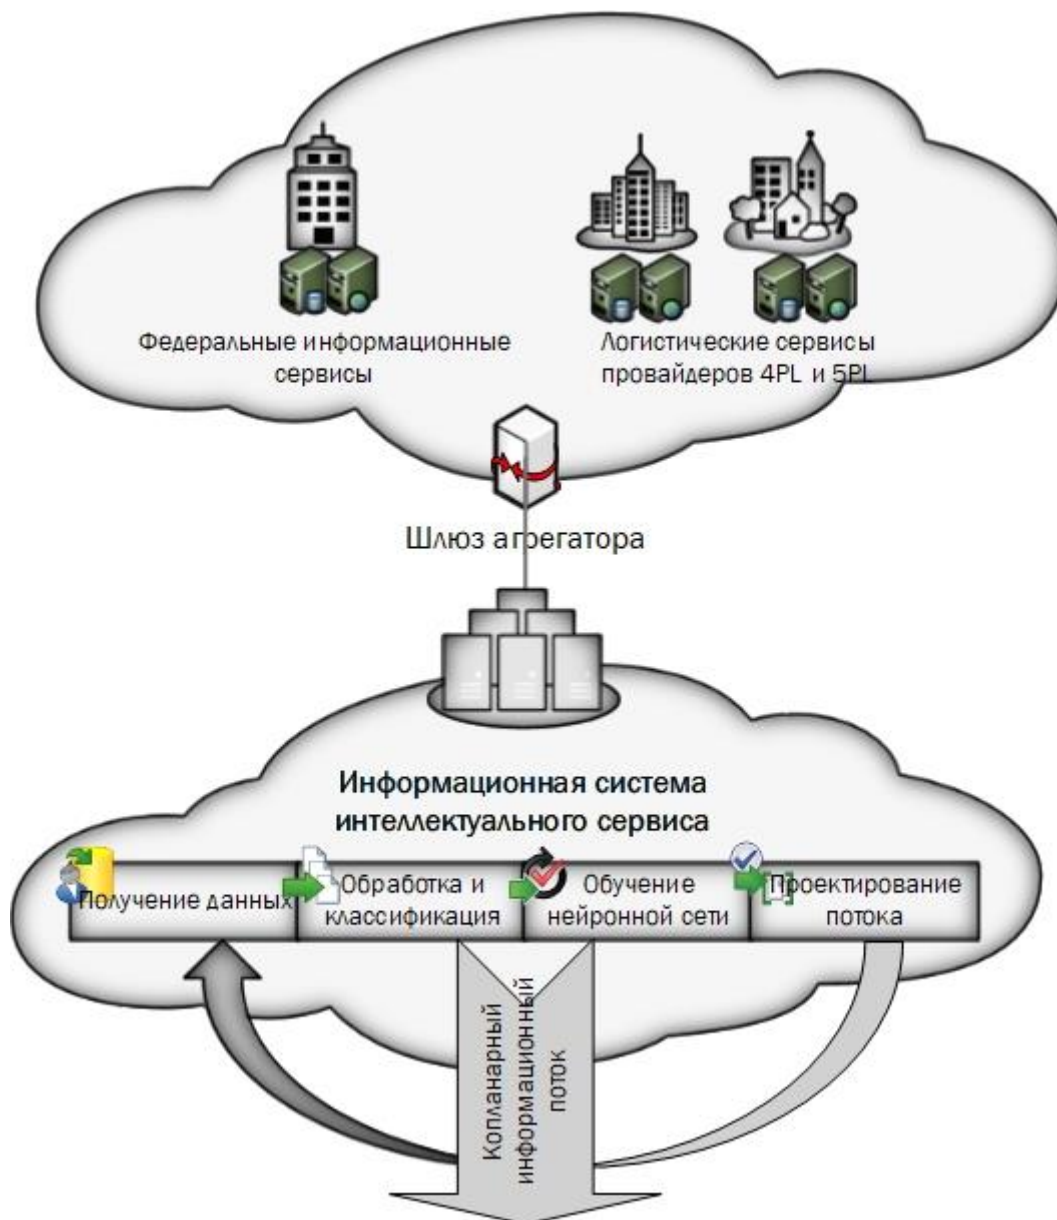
Федеральные информационные сервисы

Логистические сервисы провайдеров 4PL и 5PL

Шлюз агрегатора

Информационная система интеллектуального сервиса

Получение данных

Обработка и классификация

Обучение нейронной сети

Проектирование потока

Копланарный информационный поток